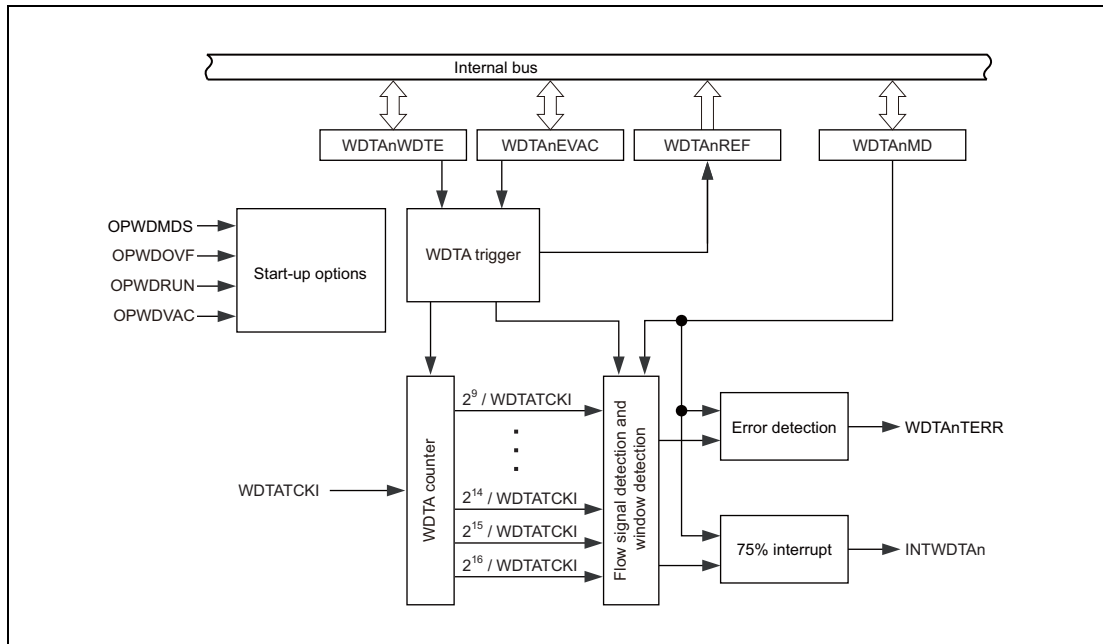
Internal bus

WDTAnWDTE

WDTAnEVAC

WDTAnREF

WDTAnMD

OPWDMDS

OPWDOVF

OPWDRUN

OPWDVAC

Start-up options

WDTA trigger

WDTA counter

$2^9$ / WDTATCKI

⋮

$2^{14}$ / WDTATCKI

$2^{15}$ / WDTATCKI

$2^{16}$ / WDTATCKI

WDTATCKI

Flow signal detection and window detection

Error detection

WDTAnTERR

75% interrupt

INTWDTAn